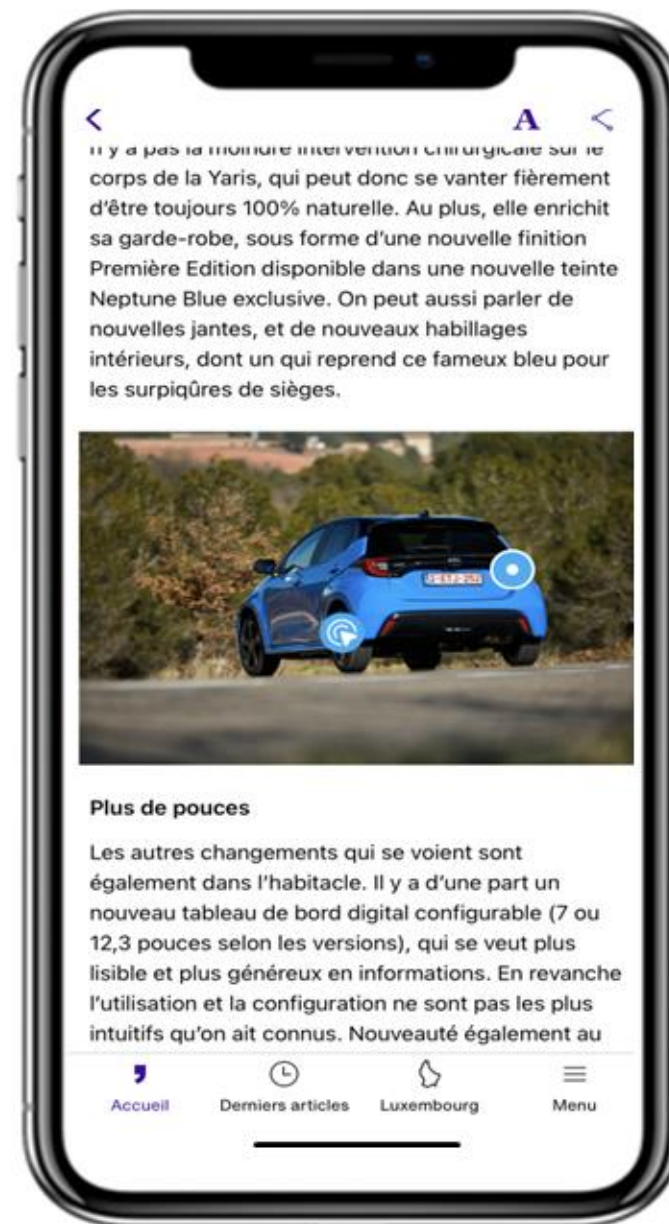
<

A

Il y a pas la moindre intervention chirurgicale sur le corps de la Yaris, qui peut donc se vanter fièrement d'être toujours 100% naturelle. Au plus, elle enrichit sa garde-robe, sous forme d'une nouvelle finition Première Edition disponible dans une nouvelle teinte Neptune Blue exclusive. On peut aussi parler de nouvelles jantes, et de nouveaux habillages intérieurs, dont un qui reprend ce fameux bleu pour les surpiqûres de sièges.

Plus de pouces

Les autres changements qui se voient sont également dans l'habitacle. Il y a d'une part un nouveau tableau de bord digital configurable (7 ou 12,3 pouces selon les versions), qui se veut plus lisible et plus généreux en informations. En revanche l'utilisation et la configuration ne sont pas les plus intuitifs qu'on ait connus. Nouveauté également au

Accueil
Derniers articles
Luxembourg
Menu